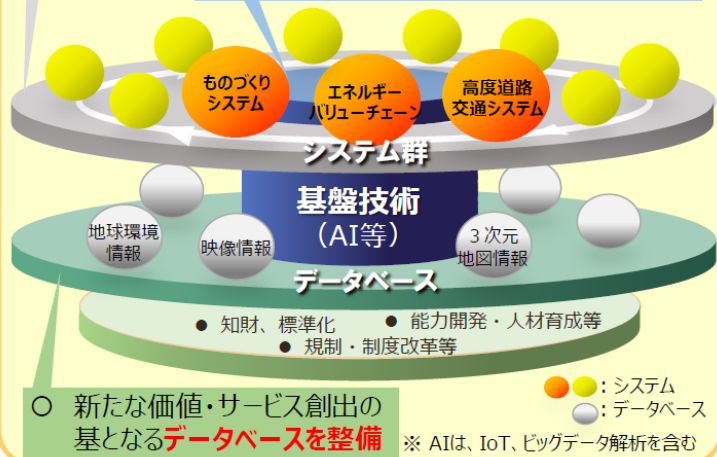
ものづくりシステム

エネルギーバリューチェーン

高度道路交通システム

システム群

基盤技術

（AI等）

地球環境情報

映像情報

3次元地図情報

データベース

● 知財、標準化

● 能力開発・人材育成等

● 規制・制度改革等

○ 新たな価値・サービス創出の基となるデータベースを整備

：システム

：データベース

※ AIは、IoT、ビッグデータ解析を含む